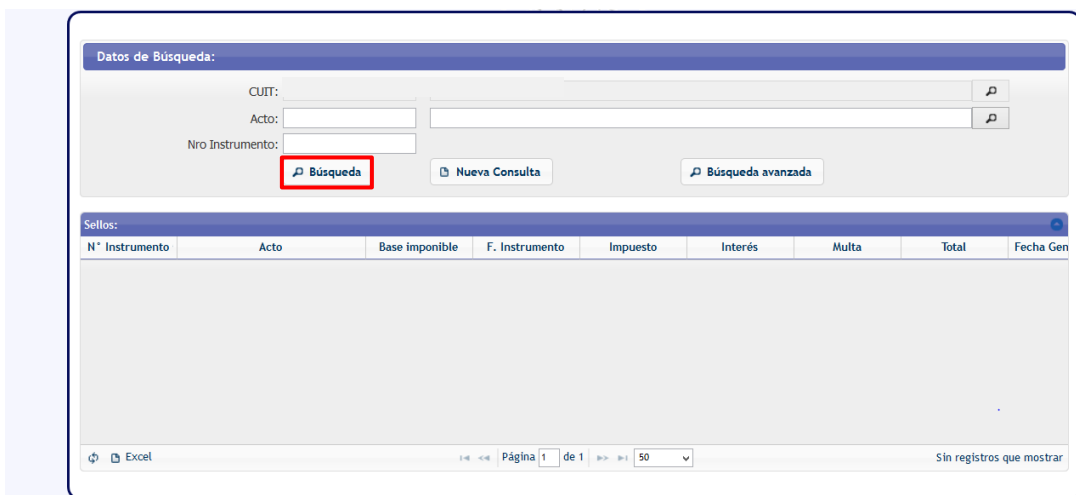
Datos de Búsqueda:

CUIT:

Acto:

Nro Instrumento:

Búsqueda

Nueva Consulta

Búsqueda avanzada

Sellos:

| N° Instrumento | Acto | Base imponible | F. Instrumento | Impuesto | Interés | Multa | Total | Fecha Gen |
|---|---|---|---|---|---|---|---|---|

Excel

Página 1 de 1

50

Sin registros que mostrar